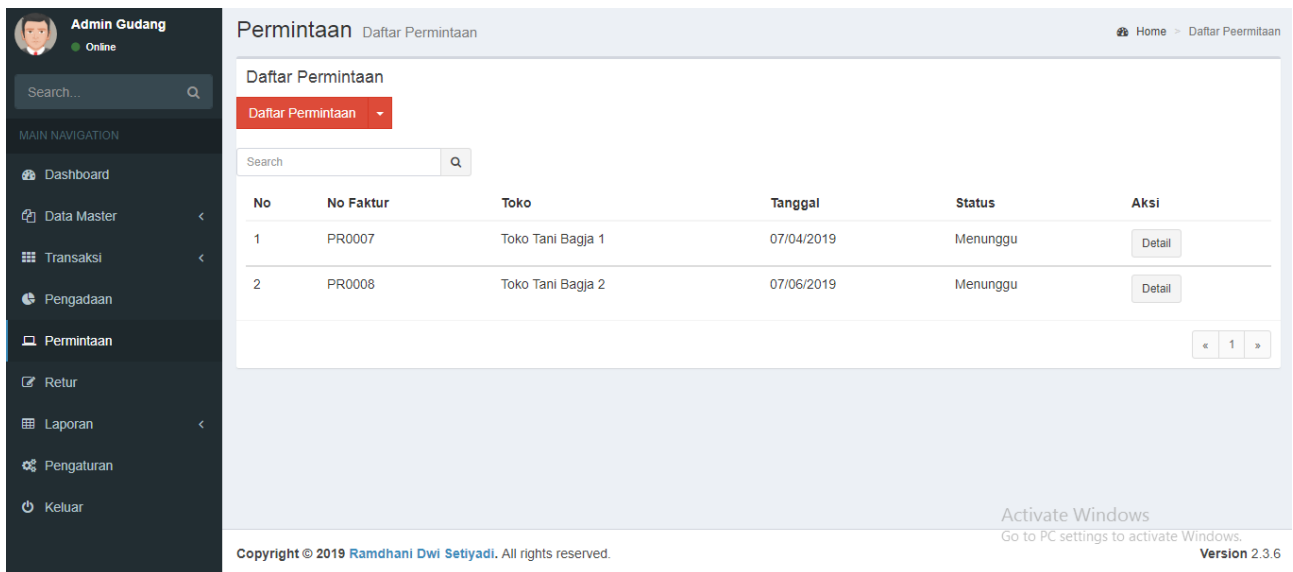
Admin Gudang
Online

Search...

MAIN NAVIGATION

Dashboard
Data Master
Transaksi
Pengadaan
Permintaan
Retur
Laporan
Pengaturan
Keluar

Permintaan Daftar Permintaan

Home > Daftar Peermitaan

Daftar Permintaan

Daftar Permintaan

Search

| No | No Faktur | Toko | Tanggal | Status | Aksi |
|---|---|---|---|---|---|
| 1 | PR0007 | Toko Tani Bagja 1 | 07/04/2019 | Menunggu | Detail |
| 2 | PR0008 | Toko Tani Bagja 2 | 07/06/2019 | Menunggu | Detail |

« 1 »

Activate Windows
Go to PC settings to activate Windows.

Copyright © 2019 Ramdhani Dwi Setiyadi. All rights reserved.

Version 2.3.6